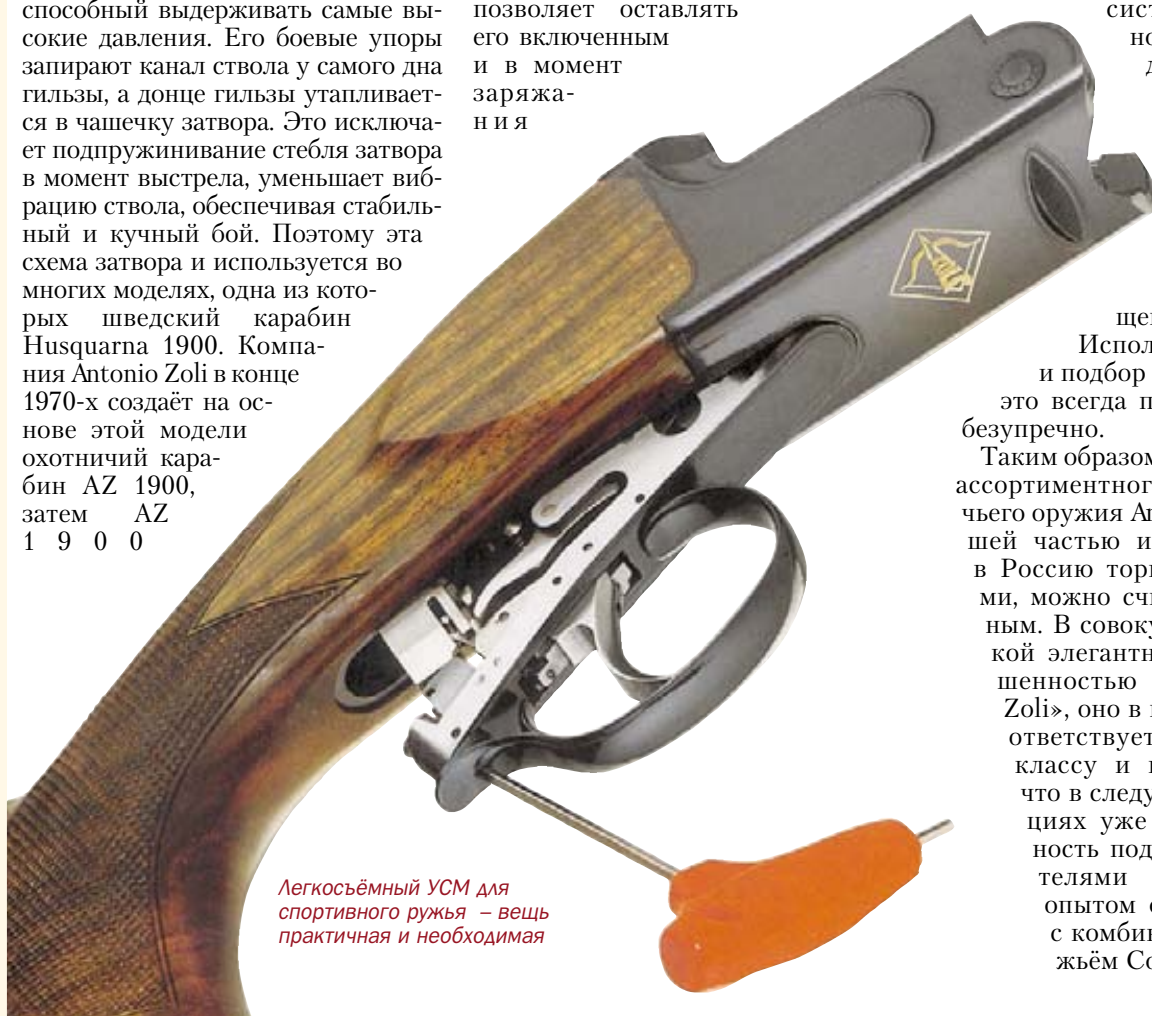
способный выдерживать самые высокие давления. Его боевые упоры запирают канал ствола у самого дна гильзы, а донце гильзы утапливается в чашечку затвора. Это исключает подпружинивание стебля затвора в момент выстрела, уменьшает вибрацию ствола, обеспечивая стабильный и кучный бой. Поэтому эта схема затвора и используется во многих моделях, одна из которых шведский карабин Husquarna 1900. Компания Antonio Zoli в конце 1970-х создаёт на основе этой модели охотничий карабин AZ 1900, затем AZ 1900

позволяет оставлять его включенным и в момент заряжания

сист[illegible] но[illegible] д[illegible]

ще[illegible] Испол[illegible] и подбор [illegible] это всегда п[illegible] безупречно.

Таким образом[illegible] ассортиментног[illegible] чьего оружия An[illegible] шей частью и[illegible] в Россию тор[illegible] ми, можно сч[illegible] ным. В совоку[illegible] кой элегантн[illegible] шенностью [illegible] Zoli», оно в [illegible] ответствует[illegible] классу и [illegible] что в следу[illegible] циях уже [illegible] ность под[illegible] телями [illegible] опытом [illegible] с комби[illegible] жьём Co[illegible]

Легкосъёмный УСМ для спортивного ружья – вещь практичная и необходимая